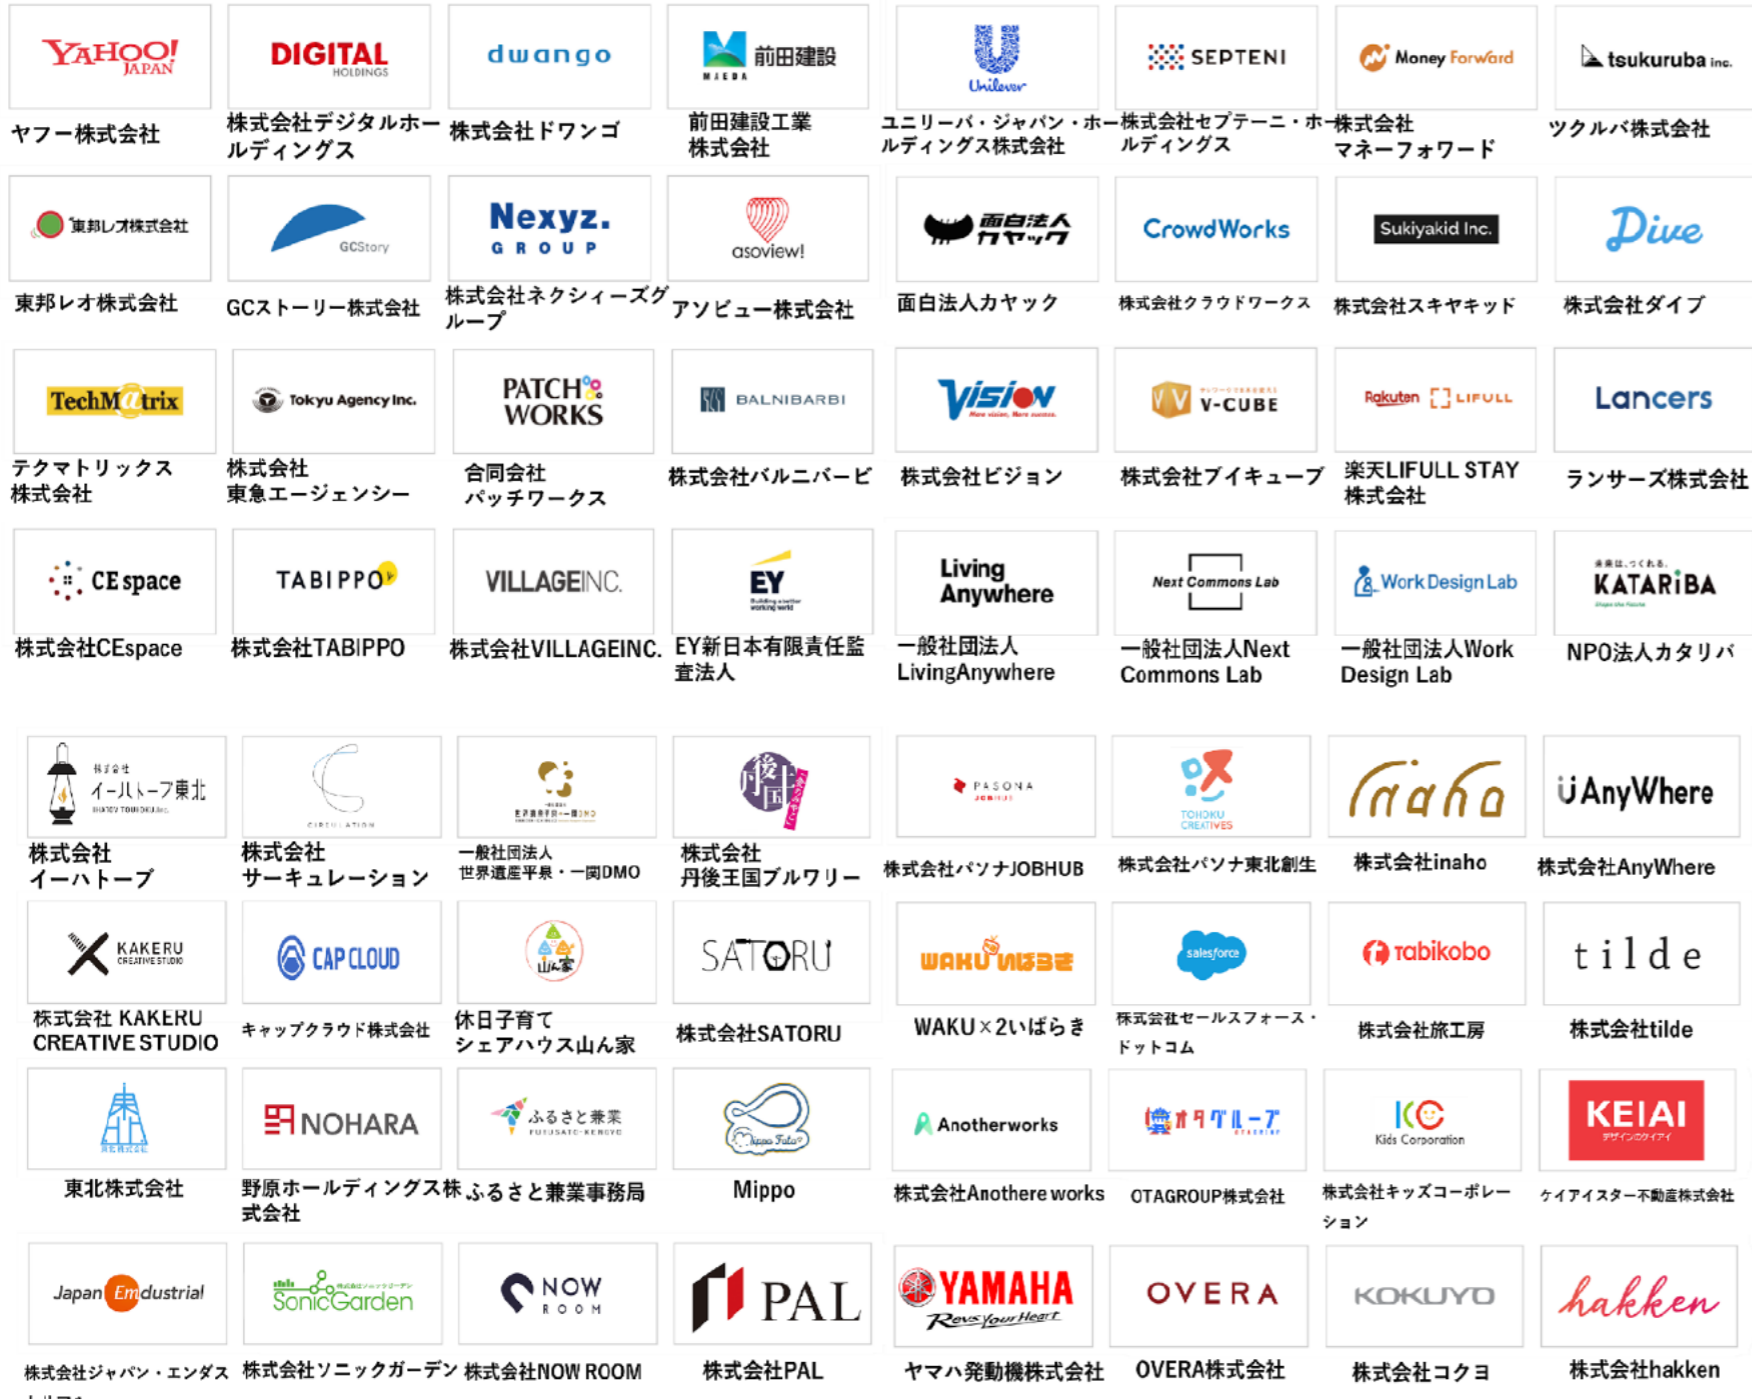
YAHOO! JAPAN
ヤフー株式会社

DIGITAL HOLDINGS
株式会社デジタルホールディングス

dwango
株式会社ドワンゴ

MAEDA 前田建設
前田建設工業株式会社

Unilever
ユニリーバ・ジャパン・ホールディングス株式会社

SEPTENI
株式会社セプテーニ・ホールディングス

Money Forward
株式会社マネーフォワード

tsukuruba inc.
ツクルバ株式会社

東邦レオ株式会社
東邦レオ株式会社

GCStory
GCストーリー株式会社

Nexyz. GROUP
株式会社ネクシィーズグループ

asoview!
アソビュー株式会社

面白法人カヤック
面白法人カヤック

CrowdWorks
株式会社クラウドワークス

Sukiyakid Inc.
株式会社スキヤキッド

Dive
株式会社ダイブ

TechMatrix
テクマトリックス株式会社

Tokyu Agency Inc.
株式会社東急エージェンシー

PATCH WORKS
合同会社パッチワークス

BALNIBARBI
株式会社バルニバービ

Vision
株式会社ビジョン

V-CUBE
株式会社ブイキューブ

Rakuten LIFULL
楽天LIFULL STAY株式会社

Lancers
ランサーズ株式会社

CEspace
株式会社CEspace

TABIPPO
株式会社TABIPPO

VILLAGEINC.
株式会社VILLAGEINC.

EY
EY新日本有限責任監査法人

Living Anywhere
一般社団法人LivingAnywhere

Next Commons Lab
一般社団法人Next Commons Lab

Work Design Lab
一般社団法人Work Design Lab

KATARIBA
NPO法人カタリバ

イーハトーブ東北
株式会社イーハトーブ

CIRCULATION
株式会社サーキュレーション

一般社団法人世界遺産平泉・一関DMO

株式会社丹後王国ブルワリー

PASONA JOBHUB
株式会社パソナJOBHUB

TOHOKU CREATIVES
株式会社パソナ東北創生

inaho
株式会社inaho

AnyWhere
株式会社AnyWhere

KAKERU CREATIVE STUDIO
株式会社 KAKERU CREATIVE STUDIO

CAP CLOUD
キャップクラウド株式会社

山ん家
休日子育てシェアハウス山ん家

SATORU
株式会社SATORU

WAKU×2いばらき
WAKU×2いばらき

salesforce
株式会社セールスフォース・ドットコム

tabikobo
株式会社旅工房

tilde
株式会社tilde

東北株式会社

NOHARA
野原ホールディングス株式会社

ふるさと兼業
ふるさと兼業事務局

Mippo
Mippo

Anotherworks
株式会社Anothere works

オタグループ
OTAGROUP株式会社

Kids Corporation
株式会社キッズコーポレーション

KEIAI
ケイアイスター不動産株式会社

Japan Emdustrial
株式会社ジャパン・エンダス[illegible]

SonicGarden
株式会社ソニックガーデン

NOW ROOM
株式会社NOW ROOM

PAL
株式会社PAL

YAMAHA Revs your Heart
ヤマハ発動機株式会社

OVERA
OVERA株式会社

KOKUYO
株式会社コクヨ

hakken
株式会社hakken